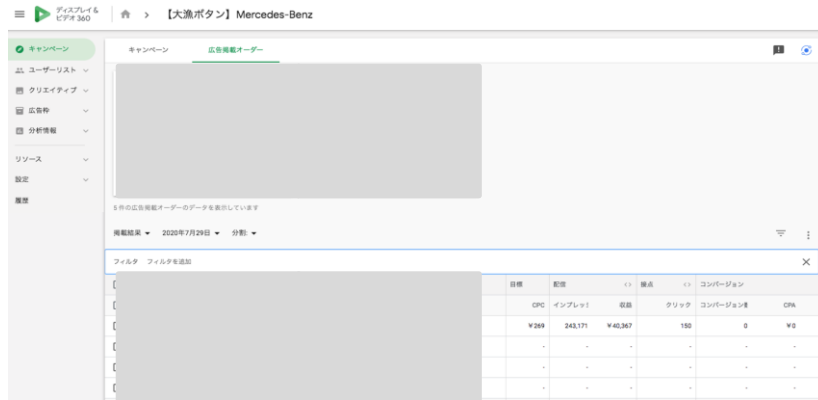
ディスプレイ & ビデオ 360

【大漁ボタン】Mercedes-Benz

キャンペーン
ユーザーリスト
クリエイティブ
広告枠
分析情報
リソース
設定
履歴

キャンペーン　広告掲載オーダー

5 件の広告掲載オーダーのデータを表示しています

掲載結果 ▾　2020年7月29日 ▾　分割 ▾

フィルタ　フィルタを追加

| 目標 | 配信 | | 接点 | コンバージョン | |
|---|---|---|---|---|---|
| CPC | インプレッ | 収益 | クリック | コンバージョン | CPA |
| ¥269 | 243,171 | ¥40,367 | 150 | 0 | ¥0 |
| - | - | - | - | - | - |
| - | - | - | - | - | - |
| - | - | - | - | - | - |